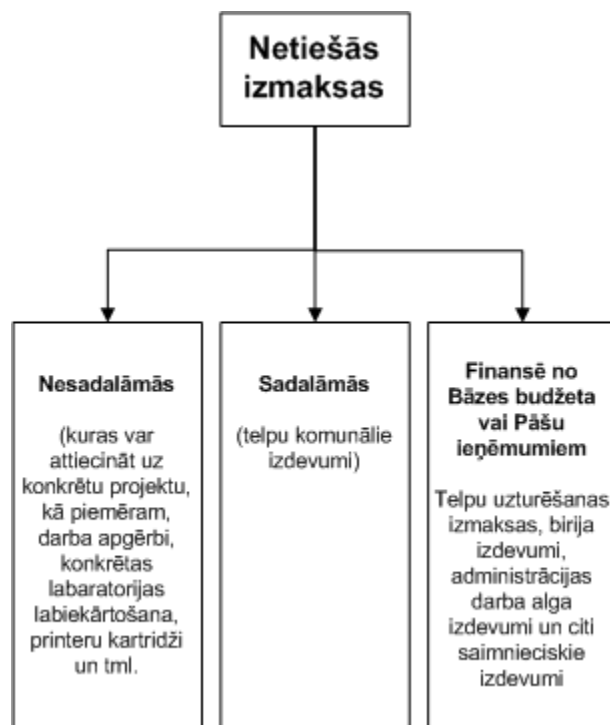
Netiešās izmaksas

Nesadalāmās

(kuras var attiecināt uz konkrētu projektu, kā piemēram, darba apgērbi, konkrētas labaratorijas labiekārtošana, printeru kartridži un tml.

Sadalāmās

(telpu komunālie izdevumi)

Finansē no Bāzes budžeta vai Pāšu ieņēmumiem

Telpu uzturēšanas izmaksas, birija izdevumi, administrācijas darba alga izdevumi un citi saimnieciskie izdevumi